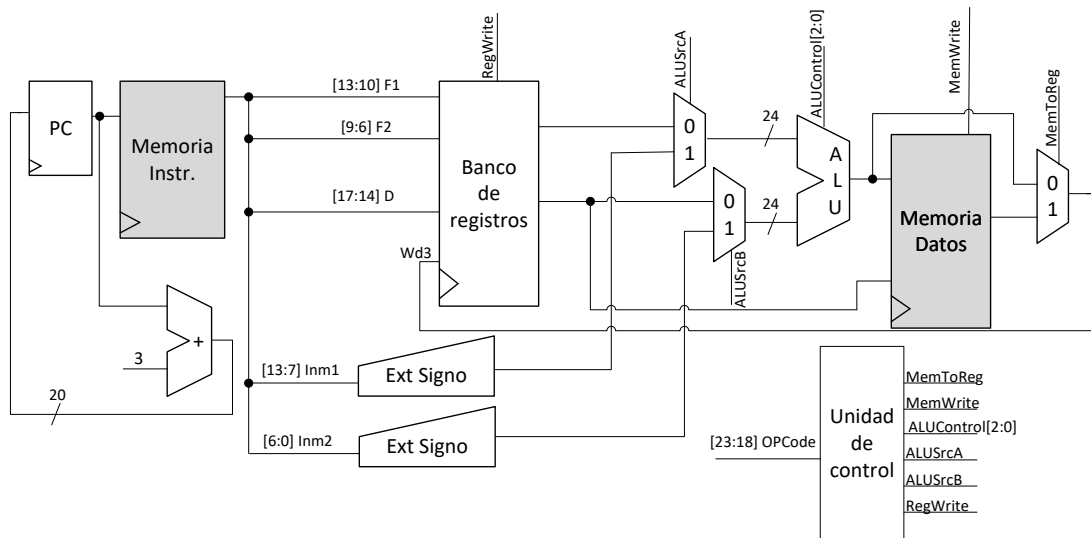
PC

Memoria Instr.

RegWrite

[13:10] F1

[9:6] F2

[17:14] D

Banco de registros

Wd3

ALUSrcA

0
1

ALUControl[2:0]

24

0
1

24

A
L
U

ALUSrcB

MemWrite

Memoria Datos

MemToReg

0
1

3

+

20

[13:7] Inm1

Ext Signo

[6:0] Inm2

Ext Signo

[23:18] OPCode

Unidad de control

MemToReg
MemWrite
ALUControl[2:0]
ALUSrcA
ALUSrcB
RegWrite